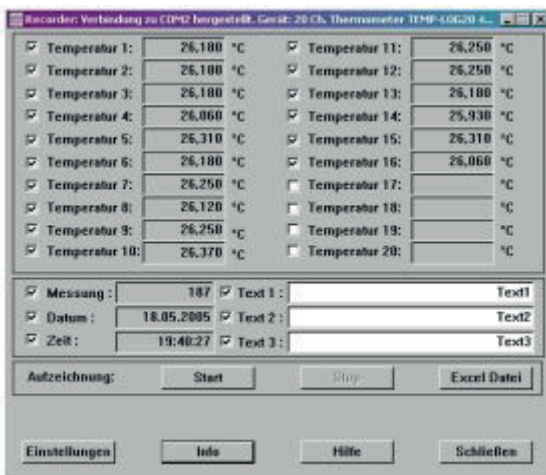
Recorder: Verbindung zu COM2 hergestellt. Gerät: 20 Ch. Thermometer TEMP-LOG20 4...

| | | | | | |
|---|---|---|---|---|---|
| Temperatur 1: | 26,180 | °C | Temperatur 11: | 26,250 | °C |
| Temperatur 2: | 26,180 | °C | Temperatur 12: | 26,250 | °C |
| Temperatur 3: | 26,180 | °C | Temperatur 13: | 26,180 | °C |
| Temperatur 4: | 26,060 | °C | Temperatur 14: | 25,930 | °C |
| Temperatur 5: | 26,310 | °C | Temperatur 15: | 26,310 | °C |
| Temperatur 6: | 26,180 | °C | Temperatur 16: | 26,060 | °C |
| Temperatur 7: | 26,250 | °C | Temperatur 17: | | °C |
| Temperatur 8: | 26,120 | °C | Temperatur 18: | | °C |
| Temperatur 9: | 26,250 | °C | Temperatur 19: | | °C |
| Temperatur 10: | 26,370 | °C | Temperatur 20: | | °C |

Messung : 187 Text 1 : Text1
Datum : 18.05.2005 Text 2 : Text2
Zeit : 19:40:27 Text 3 : Text3

Aufzeichnung: Start Stop Excel Datei

Einstellungen Info Hilfe Schließen